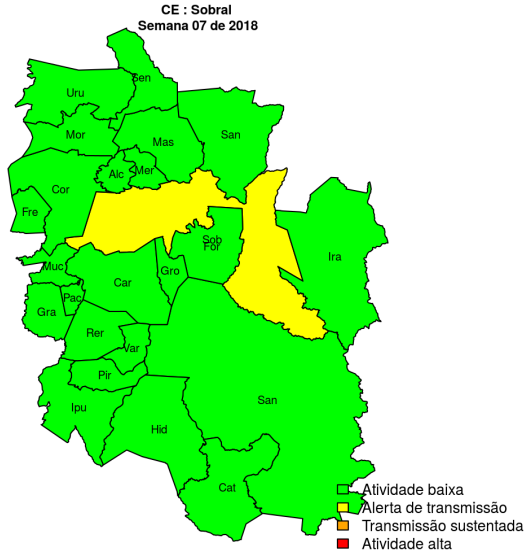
CE : Sobral
Semana 07 de 2018

Sen
Uru
Mor
Mas
San
Alc
Mer
Cor
Fre
Sob
For
Ira
Muc
Car
Gro
Pac
Gra
Rer
Var
Pir
San
Ipu
Hid
Cat

Atividade baixa
Alerta de transmissão
Transmissão sustentada
Atividade alta